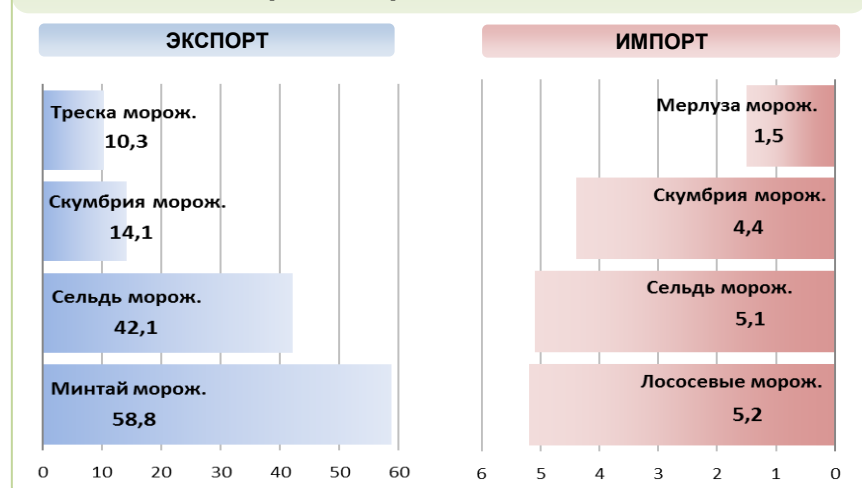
ЭКСПОРТ

Треска морож.
10,3

Скумбрия морож.
14,1

Сельдь морож.
42,1

Минтай морож.
58,8

0 10 20 30 40 50 60

ИМПОРТ

Мерлуза морож.
1,5

Скумбрия морож.
4,4

Сельдь морож.
5,1

Лососевые морож.
5,2

6 5 4 3 2 1 0